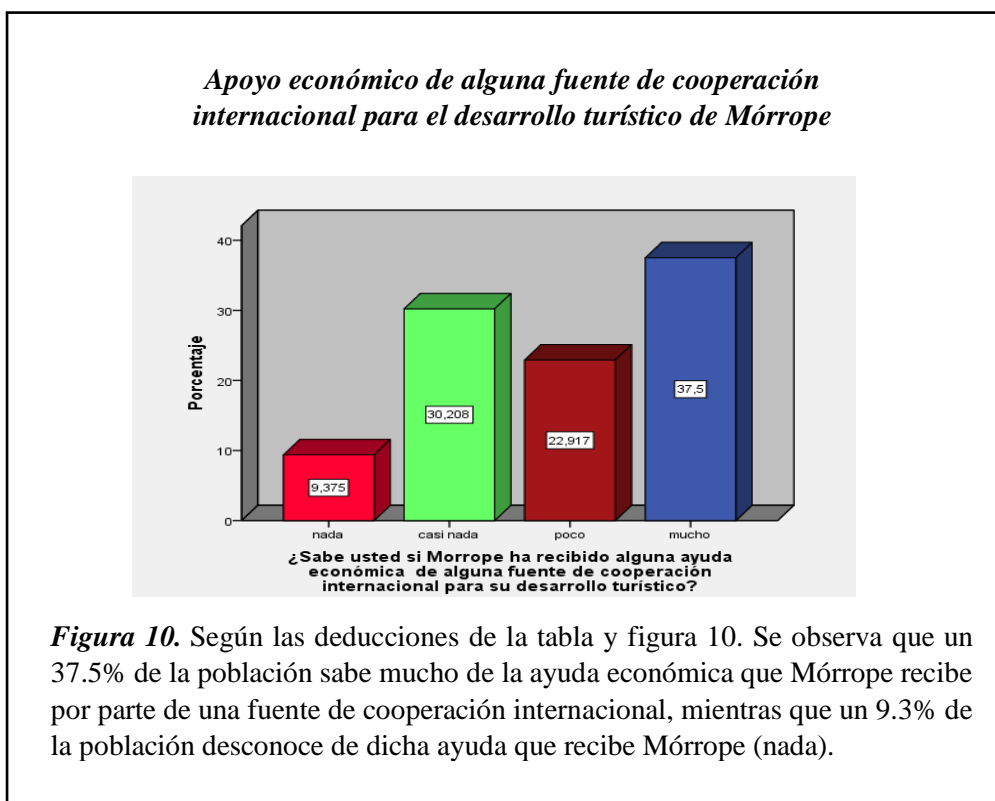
Apoyo económico de alguna fuente de cooperación internacional para el desarrollo turístico de Mórrope

40
30
20
10
0
Porcentaje

9,375
30,208
22,917
37,5

nada
casi nada
poco
mucho

¿Sabe usted si Morrope ha recibido alguna ayuda económica de alguna fuente de cooperación internacional para su desarrollo turístico?

Figura 10. Según las deducciones de la tabla y figura 10. Se observa que un 37.5% de la población sabe mucho de la ayuda económica que Mórrope recibe por parte de una fuente de cooperación internacional, mientras que un 9.3% de la población desconoce de dicha ayuda que recibe Mórrope (nada).